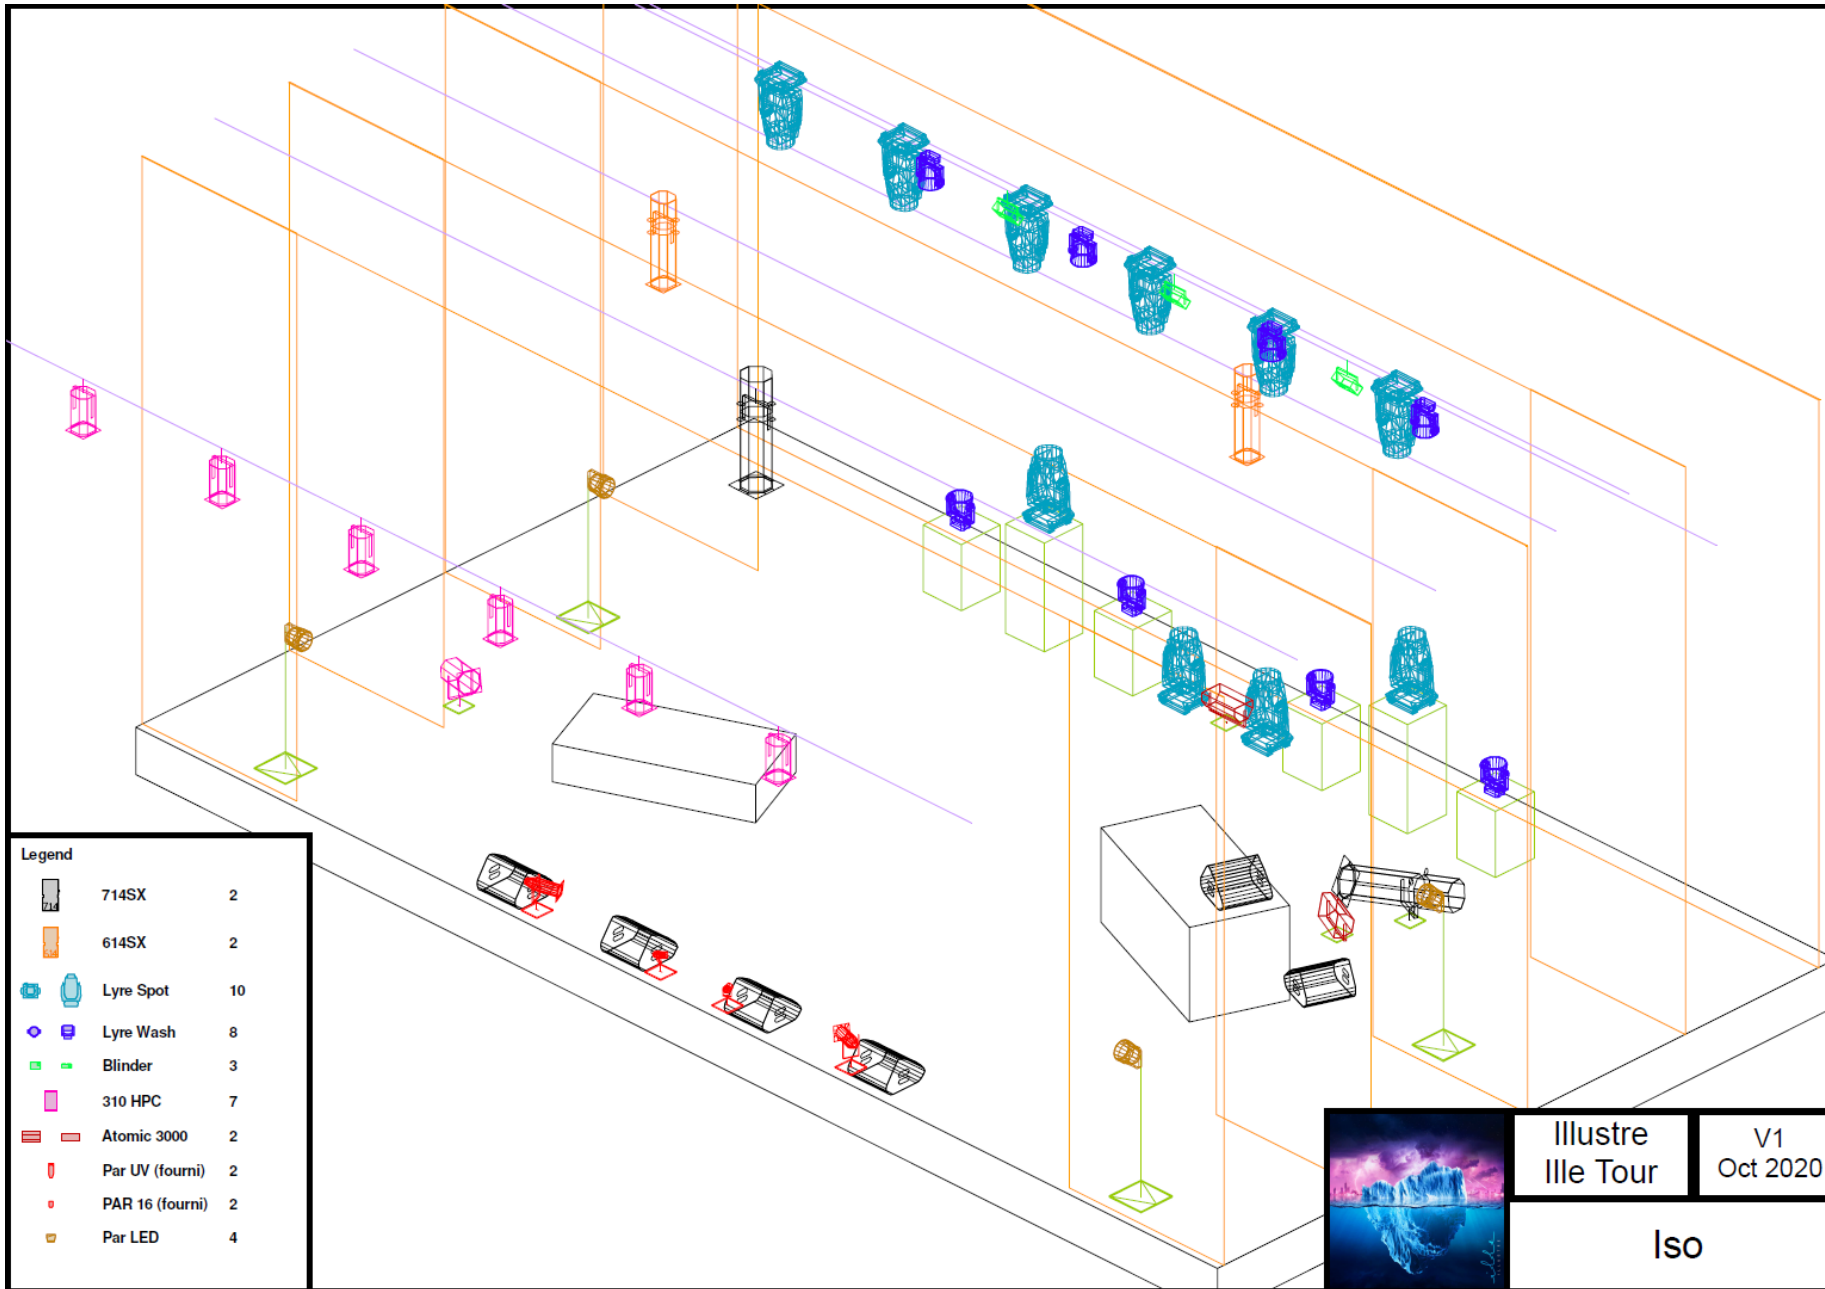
Legend

| | | |
|---|---|---|
| 714 | 714SX | 2 |
| | 614SX | 2 |
| | Lyre Spot | 10 |
| | Lyre Wash | 8 |
| | Blinder | 3 |
| | 310 HPC | 7 |
| | Atomic 3000 | 2 |
| | Par UV (fourni) | 2 |
| | PAR 16 (fourni) | 2 |
| | Par LED | 4 |

Illustre Ille Tour

V1 Oct 2020

Iso